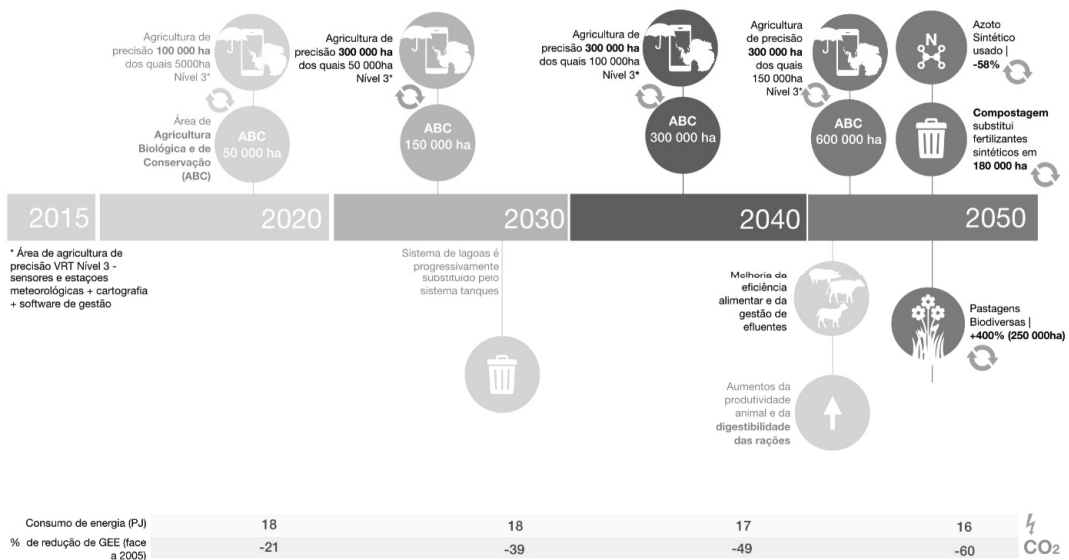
Agricultura de precisão **100 000 ha** dos quais 5000ha Nível 3*

Área de **Agricultura Biológica e de Conservação (ABC)**

ABC 50 000 ha

Agricultura de precisão **300 000 ha** dos quais 50 000ha Nível 3*

ABC 150 000 ha

Agricultura de precisão **300 000 ha** dos quais 100 000ha Nível 3*

ABC 300 000 ha

Agricultura de precisão **300 000 ha** dos quais 150 000ha Nível 3*

ABC 600 000 ha

Azoto Sintético usado | **-58%**

N

**Compostagem** substitui fertilizantes sintéticos em **180 000 ha**

2015

2020

2030

2040

2050

* Área de agricultura de precisão VRT Nível 3 - sensores e estações meteorológicas + cartografia + software de gestão

Sistema de lagoas é progressivamente substituído pelo sistema tanques

Melhoria da **eficiência alimentar e da gestão de efluentes**

Aumentos da produtividade animal e da **digestibilidade das rações**

Pastagens Biodiversas | **+400% (250 000ha)**

| Consumo de energia (PJ) | 18 | 18 | 17 | 16 |
|---|---|---|---|---|
| % de redução de GEE (face a 2005) | -21 | -39 | -49 | -60 |

$CO_2$